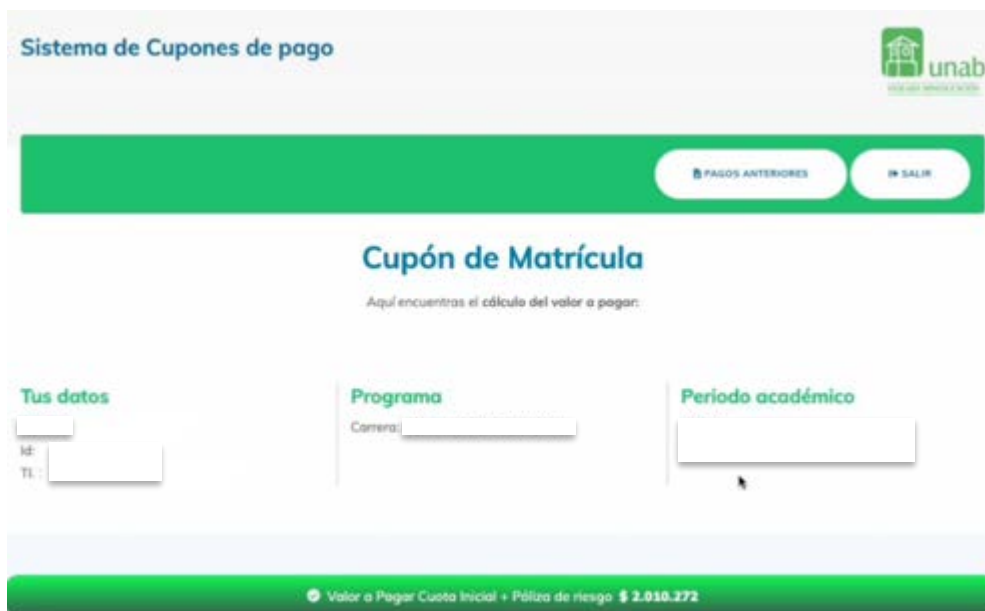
Sistema de Cupones de pago

unab
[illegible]

PAGOS ANTERIORES

SALIR

Cupón de Matrícula

Aquí encuentras el cálculo del valor a pagar:

Tus datos

Id:
TI. :

Programa

Carrera:

Periodo académico

Valor a Pagar Cuota Inicial + Póliza de riesgo $ 2.010.272